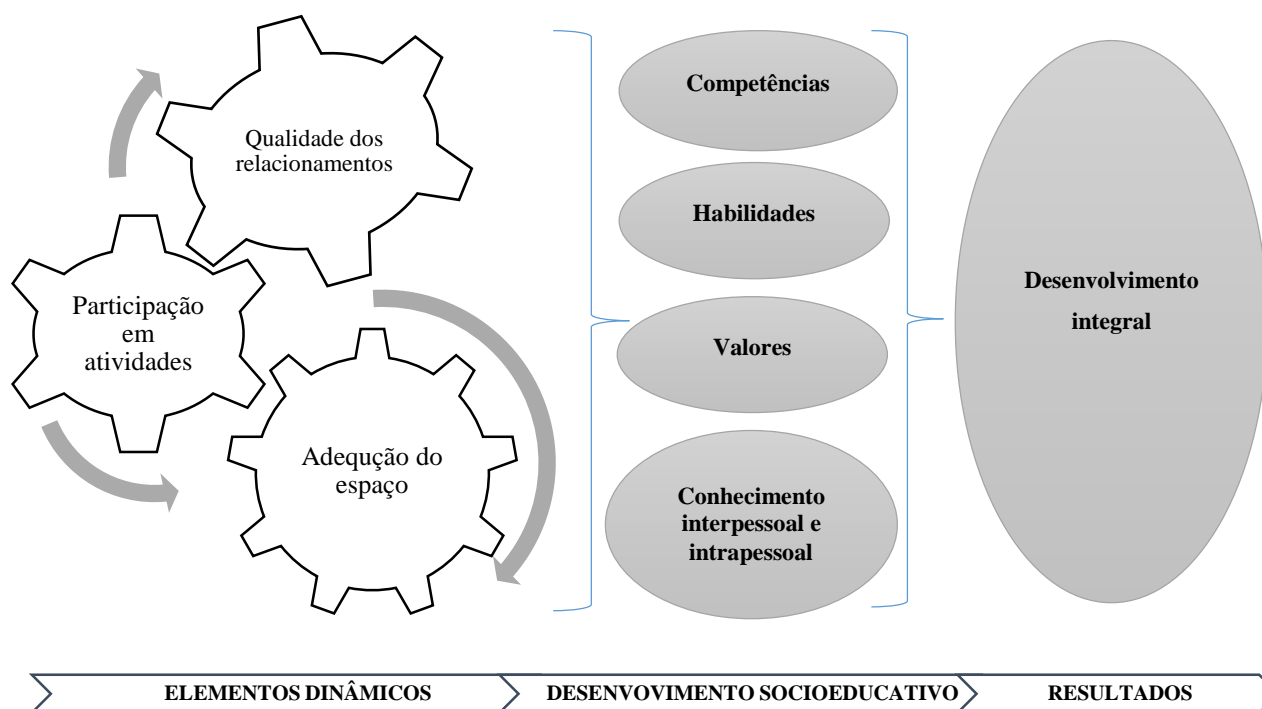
Qualidade dos relacionamentos

Participação em atividades

Adequção do espaço

Competências

Habilidades

Valores

Conhecimento interpessoal e intrapessoal

Desenvolvimento integral

ELEMENTOS DINÂMICOS

DESENVOVIMENTO SOCIOEDUCATIVO

RESULTADOS